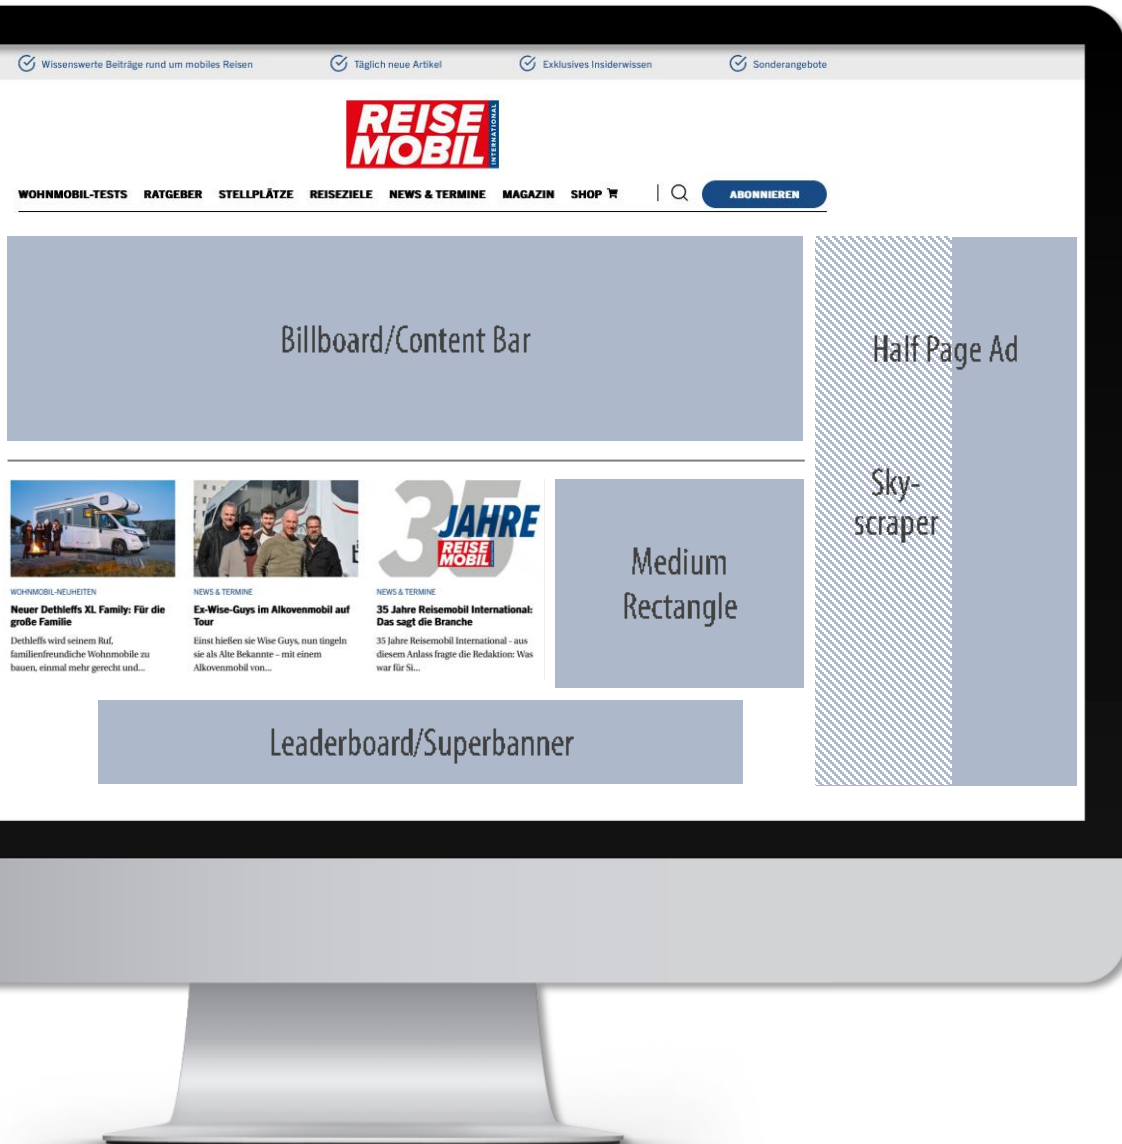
Wissenswerte Beiträge rund um mobiles Reisen Täglich neue Artikel Exklusives Insiderwissen Sonderangebote

REISE MOBIL INTERNATIONAL

WOHNMOBIL-TESTS RATGEBER STELLPLÄTZE REISEZIELE NEWS & TERMINE MAGAZIN SHOP ABONNIEREN

Billboard/Content Bar

Half Page Ad

Sky-scraper

WOHNMOBIL-NEUHEITEN
Neuer Dethleffs XL Family: Für die große Familie
Dethleffs wird seinem Ruf, familienfreundliche Wohnmobile zu bauen, einmal mehr gerecht und...

NEWS & TERMINE
Ex-Wise-Guys im Alkovenmobil auf Tour
Einst hießen sie Wise Guys, nun tingeln sie als Alte Bekannte - mit einem Alkovenmobil von...

35 JAHRE REISE MOBIL

NEWS & TERMINE
35 Jahre Reisemobil International: Das sagt die Branche
35 Jahre Reisemobil International - aus diesem Anlass fragte die Redaktion: Was war für Si...

Medium Rectangle

Leaderboard/Superbanner